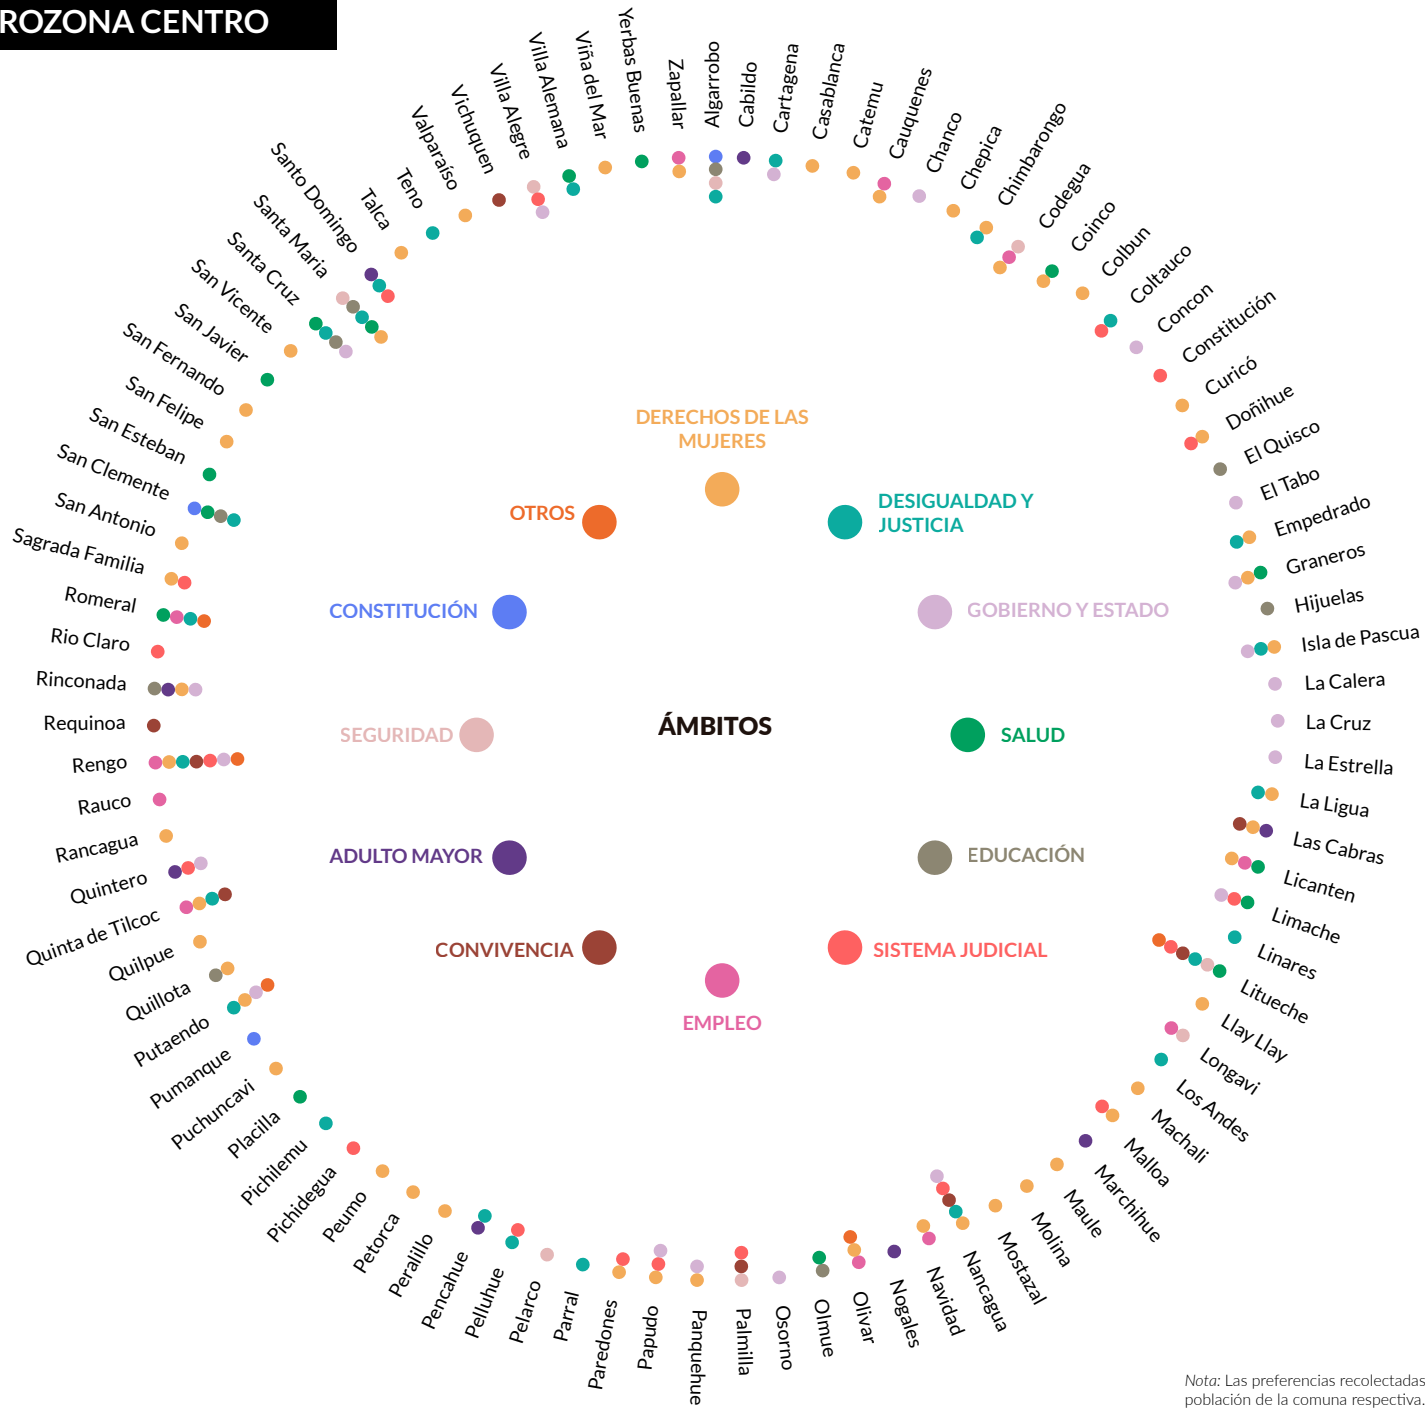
ROZONA CENTRO

Yerbas Buenas
Zapallar
Algarrobo
Cabildo
Cartagena
Casablanca
Catemu
Cauquenes
Chanco
Chepica
Chimbarongo
Codegua
Coinco
Colbun
Coltauco
Concon
Constitución
Curicó
Doñihue
El Quisco
El Tabo
Empedrado
Graneros
Hijuelas
Isla de Pascua
La Calera
La Cruz
La Estrella
La Ligua
Las Cabras
Licanten
Limache
Linares
Litueche
Llay Llay
Longavi
Los Andes
Machali
Malloa
Marchihue
Maule
Molina
Mostazal
Nancagua
Navidad
Nogales
Olivar
Olmue
Osorno
Palmilla
Panquehue
Papudo
Paredones
Parral
Pelarco
Pelluhue
Pencahue
Peralillo
Petorca
Peumo
Pichidegua
Pichilemu
Placilla
Puchuncavi
Pumanque
Putaendo
Quillota
Quilpue
Quinta de Tilcoc
Quintero
Rancagua
Rauco
Rengo
Requinoa
Rinconada
Rio Claro
Romeral
Sagrada Familia
San Antonio
San Clemente
San Esteban
San Felipe
San Fernando
San Javier
San Vicente
Santa Cruz
Santa María
Santo Domingo
Talca
Teno
Valparaíso
Vichuquen
Villa Alegre
Villa Alemana
Viña del Mar

DERECHOS DE LAS MUJERES
OTROS
DESIGUALDAD Y JUSTICIA
CONSTITUCIÓN
GOBIERNO Y ESTADO
ÁMBITOS
SEGURIDAD
SALUD
ADULTO MAYOR
EDUCACIÓN
CONVIVENCIA
SISTEMA JUDICIAL
EMPLEO

Nota: Las preferencias recolectadas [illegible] población de la comuna respectiva.